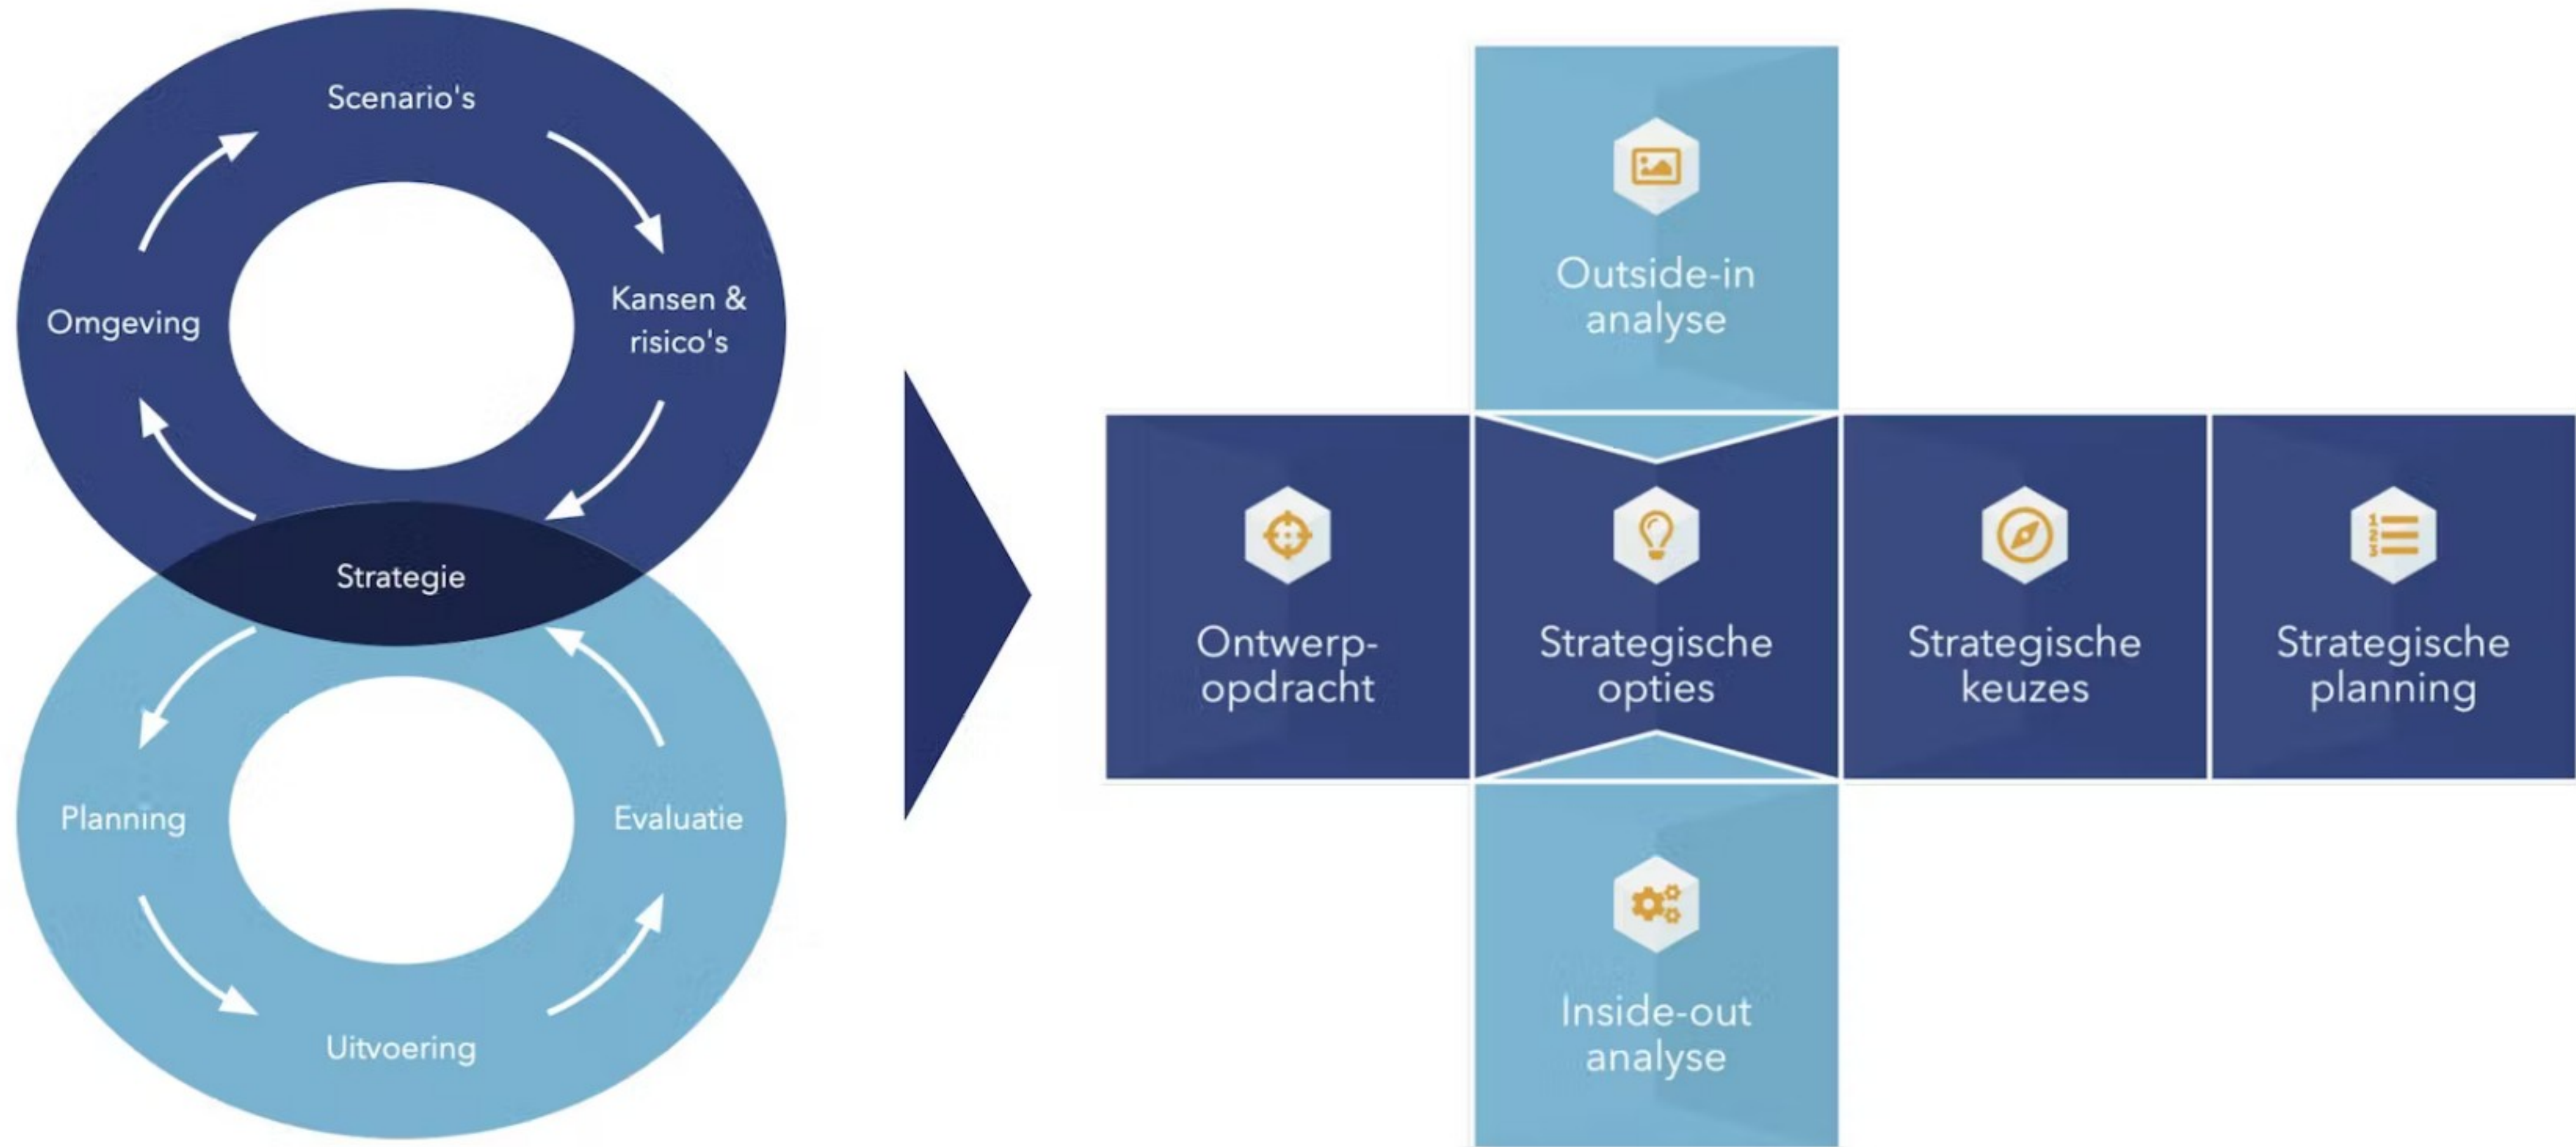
Scenario's

Kansen & risico's

Omgeving

Strategie

Planning

Evaluatie

Uitvoering

Outside-in analyse

Ontwerp-opdracht

Strategische opties

Strategische keuzes

Strategische planning

Inside-out analyse